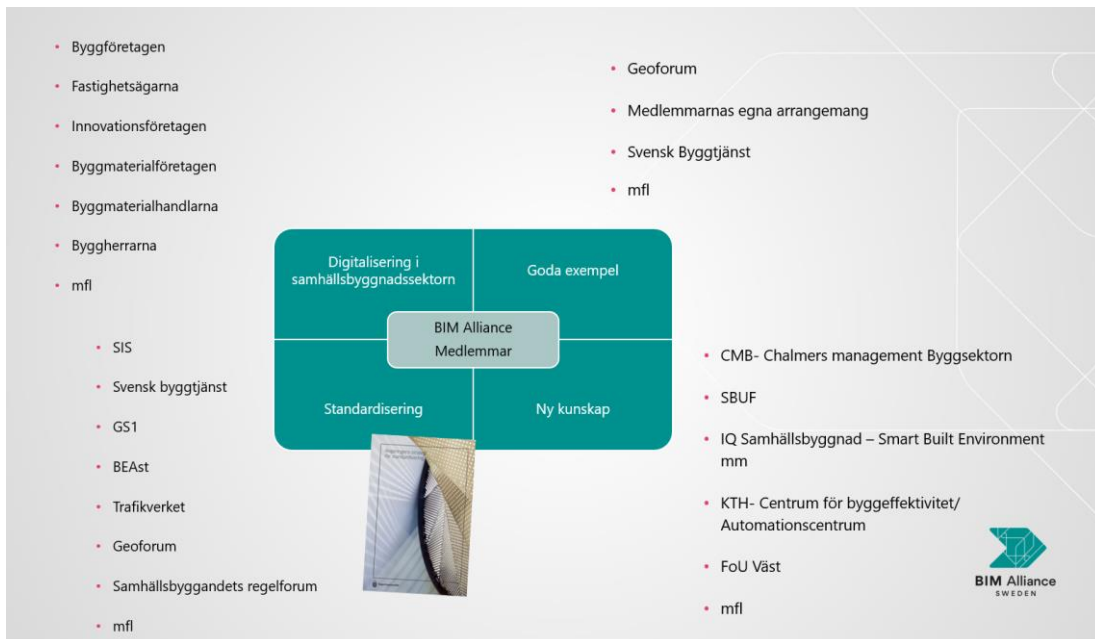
- Byggföretagen
- Fastighetsägarna
- Innovationsföretagen
- Byggmaterialföretagen
- Byggmaterialhandlarna
- Byggherrarna
- mfl

- Geoforum
- Medlemmarnas egna arrangemang
- Svensk Byggtjänst
- mfl

Digitalisering i samhällsbyggnadssektorn

Goda exempel

BIM Alliance Medlemmar

Standardisering

Ny kunskap

- SIS
- Svensk byggtjänst
- GS1
- BEAst
- Trafikverket
- Geoforum
- Samhällsbyggandets regelforum
- mfl

- CMB- Chalmers management Byggsektorn
- SBUF
- IQ Samhällsbyggnad – Smart Built Environment mm
- KTH- Centrum för byggeffektivitet/ Automationscentrum
- FoU Väst
- mfl

BIM Alliance SWEDEN